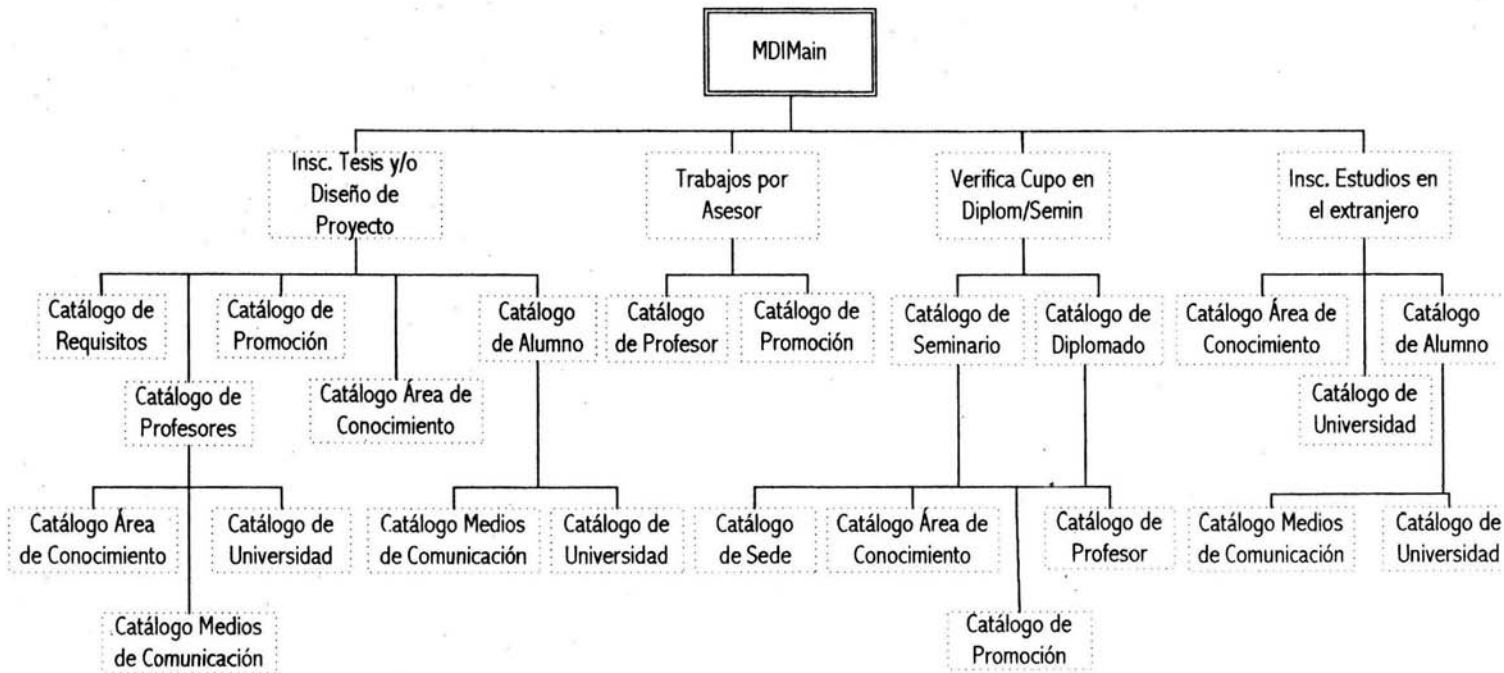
MDIMain

Insc. Tesis y/o Diseño de Proyecto

Trabajos por Asesor

Verifica Cupo en Diplom/Semin

Insc. Estudios en el extranjero

Catálogo de Requisitos

Catálogo de Promoción

Catálogo de Alumno

Catálogo de Profesor

Catálogo de Promoción

Catálogo de Seminario

Catálogo de Diplomado

Catálogo Área de Conocimiento

Catálogo de Alumno

Catálogo de Profesores

Catálogo Área de Conocimiento

Catálogo de Universidad

Catálogo Área de Conocimiento

Catálogo de Universidad

Catálogo Medios de Comunicación

Catálogo de Universidad

Catálogo de Sede

Catálogo Área de Conocimiento

Catálogo de Profesor

Catálogo Medios de Comunicación

Catálogo de Universidad

Catálogo Medios de Comunicación

Catálogo de Promoción